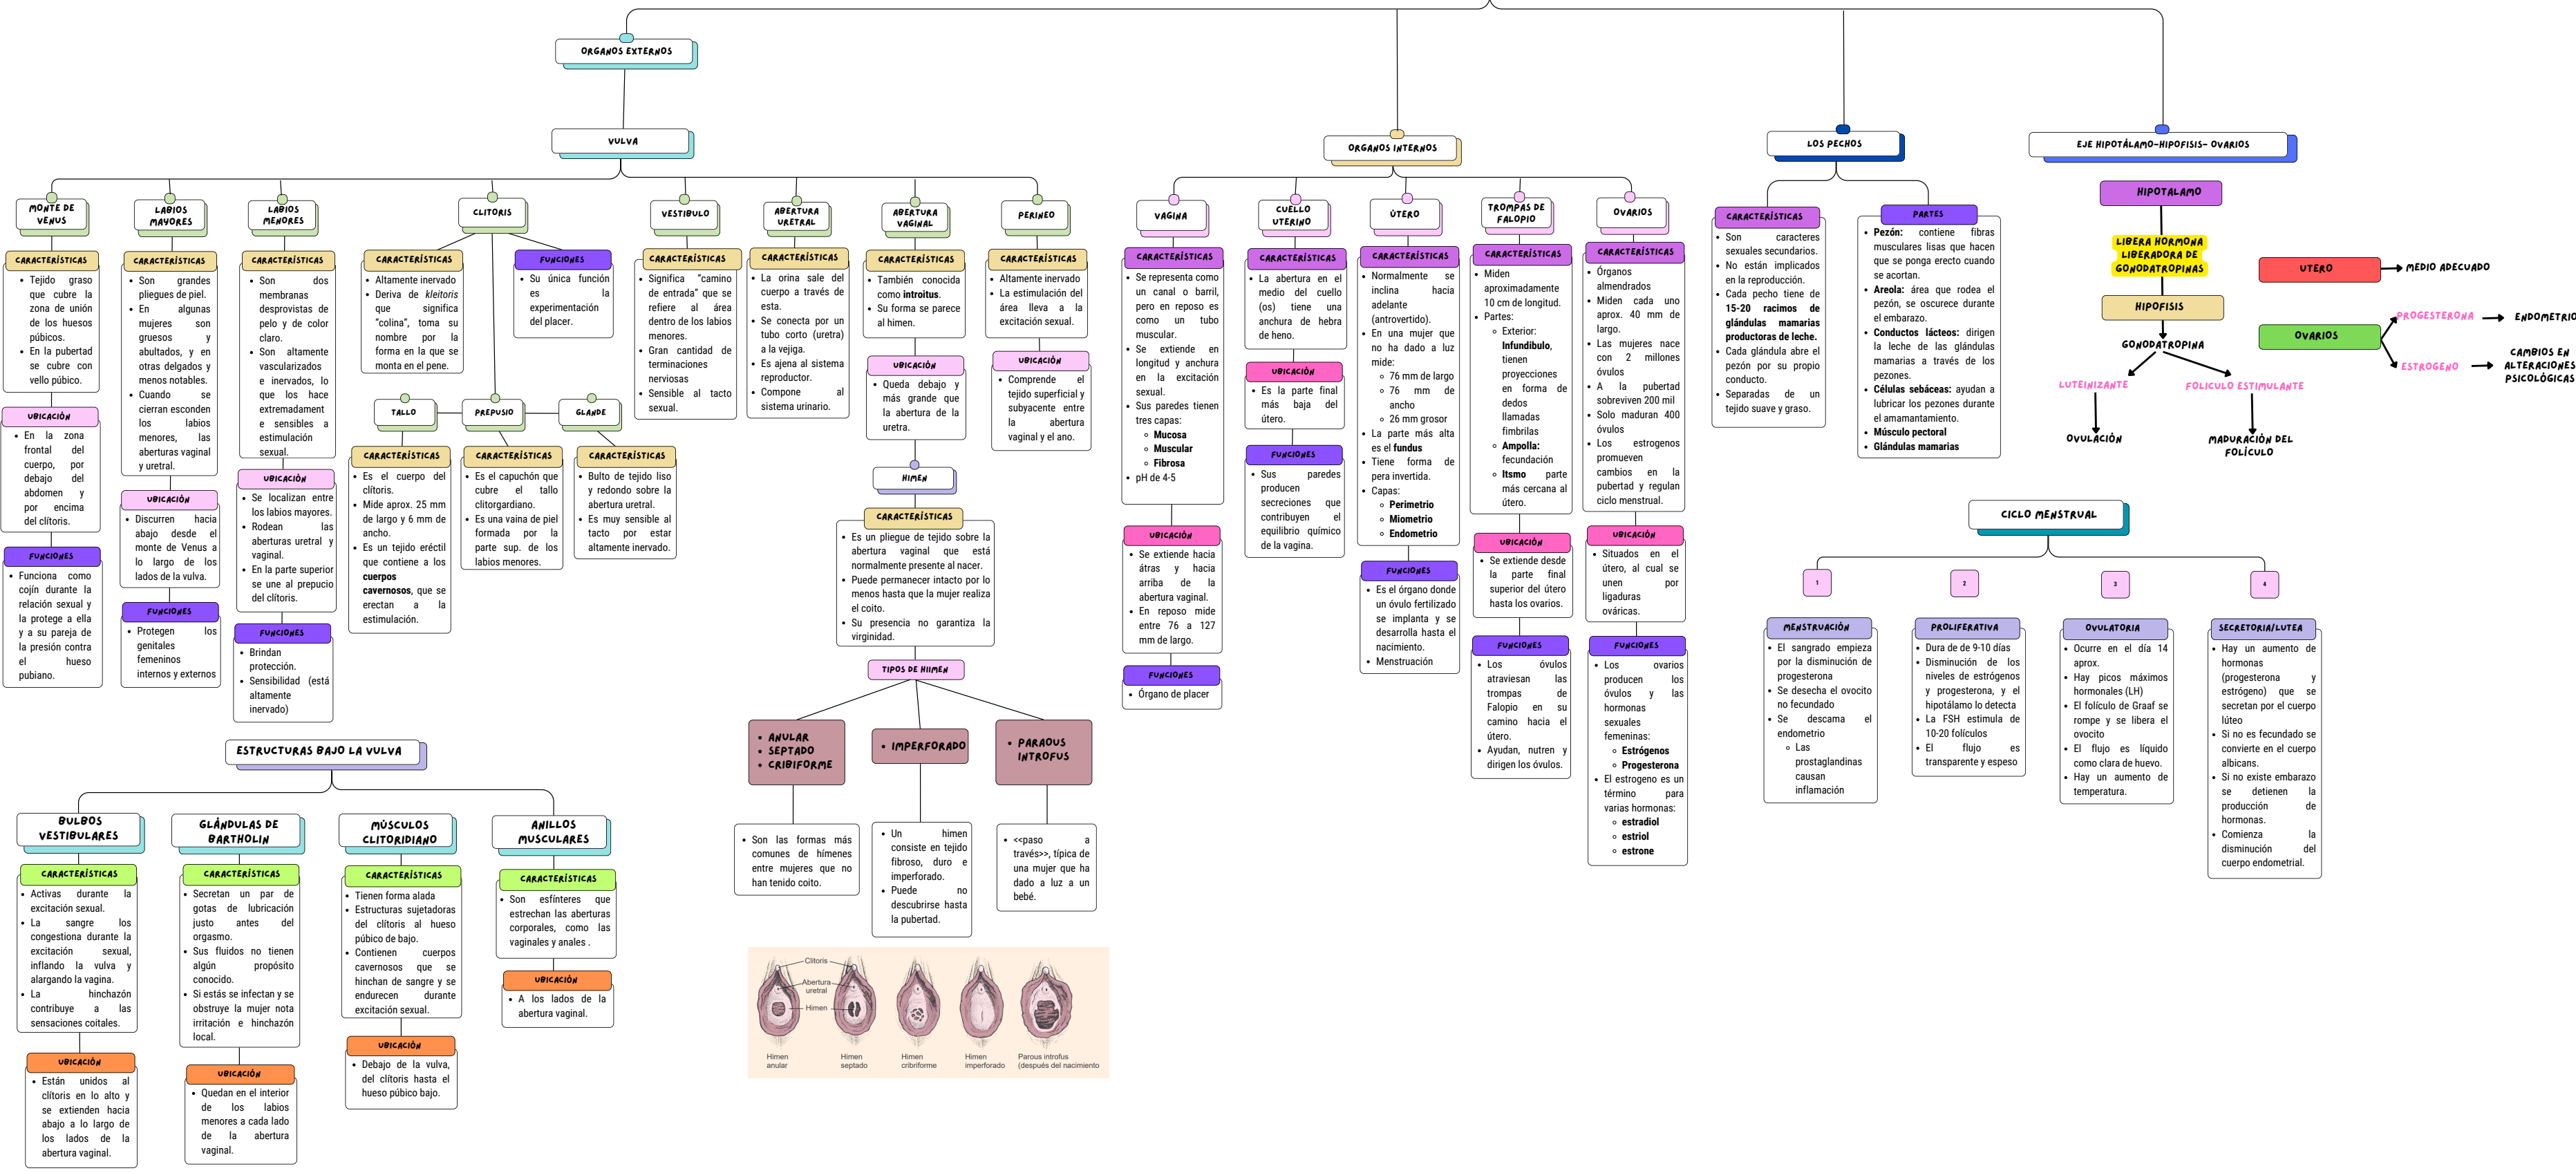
ORGANOS EXTERNOS

VULVA

MONTE DE VENUS

CARACTERÍSTICAS
- Tejido graso que cubre la zona de unión de los huesos púbicos.
- En la pubertad se cubre con vello púbico.

UBICACIÓN
- En la zona frontal del cuerpo, por debajo del abdomen y por encima del clítoris.

FUNCIONES
- Funciona como cojín durante la relación sexual y la protege a ella y a su pareja de la presión contra el hueso pubiano.

LABIOS MAYORES

CARACTERÍSTICAS
- Son grandes pliegues de piel.
- En algunas mujeres son gruesos y abultados, y en otras delgados y menos notables.
- Cuando se cierran esconden los labios menores, las aberturas vaginal y uretral.

UBICACIÓN
- Discurren hacia abajo desde el monte de Venus a lo largo de los lados de la vulva.

FUNCIONES
- Protegen los genitales femeninos internos y externos

LABIOS MENORES

CARACTERÍSTICAS
- Son dos membranas desprovistas de pelo y de color claro.
- Son altamente vascularizados e inervados, lo que los hace extremadamente sensibles a estimulación sexual.

UBICACIÓN
- Se localizan entre los labios mayores.
- Rodean las aberturas uretral y vaginal.
- En la parte superior se une al prepucio del clítoris.

FUNCIONES
- Brindan protección.
- Sensibilidad (está altamente inervado)

CLITORIS

CARACTERÍSTICAS
- Altamente inervado
- Deriva de kleitoris que significa "colina", toma su nombre por la forma en la que se monta en el pene.

FUNCIONES
- Su única función es la experimentación del placer.

TALLO

CARACTERÍSTICAS
- Es el cuerpo del clítoris.
- Mide aprox. 25 mm de largo y 6 mm de ancho.
- Es un tejido eréctil que contiene a los cuerpos cavernosos, que se erectan a la estimulación.

PREPUSIO

CARACTERÍSTICAS
- Es el capuchón que cubre el tallo clitorgardiano.
- Es una vaina de piel formada por la parte sup. de los labios menores.

GLANDE

CARACTERÍSTICAS
- Bulto de tejido liso y redondo sobre la abertura uretral.
- Es muy sensible al tacto por estar altamente inervado.

VESTIBULO

CARACTERÍSTICAS
- Significa "camino de entrada" que se refiere al área dentro de los labios menores.
- Gran cantidad de terminaciones nerviosas
- Sensible al tacto sexual.

ABERTURA URETRAL

CARACTERÍSTICAS
- La orina sale del cuerpo a través de esta.
- Se conecta por un tubo corto (uretra) a la vejiga.
- Es ajena al sistema reproductor.
- Compone al sistema urinario.

ABERTURA VAGINAL

CARACTERÍSTICAS
- También conocida como introitus.
- Su forma se parece al himen.

UBICACIÓN
- Queda debajo y más grande que la abertura de la uretra.

HIMEN

CARACTERÍSTICAS
- Es un pliegue de tejido sobre la abertura vaginal que está normalmente presente al nacer.
- Puede permanecer intacto por lo menos hasta que la mujer realiza el coito.
- Su presencia no garantiza la virginidad.

TIPOS DE HIMEN

- ANULAR
- SEPTADO
- CRIBIFORME

- IMPERFORADO

- PARAOUS INTROFUS

- Son las formas más comunes de hímenes entre mujeres que no han tenido coito.

- Un himen consiste en tejido fibroso, duro e imperforado.
- Puede no descubrirse hasta la pubertad.

- <<paso a través>>, típica de una mujer que ha dado a luz a un bebé.

Clitoris
Abertura uretral
Himen
Himen anular
Himen septado
Himen cribiforme
Himen imperforado
Parous introfus (después del nacimiento

PERINEO

CARACTERÍSTICAS
- Altamente inervado
- La estimulación del área lleva a la excitación sexual.

UBICACIÓN
- Comprende el tejido superficial y subyacente entre la abertura vaginal y el ano.

ESTRUCTURAS BAJO LA VULVA

BULBOS VESTIBULARES

CARACTERÍSTICAS
- Activas durante la excitación sexual.
- La sangre los congestiona durante la excitación sexual, inflando la vulva y alargando la vagina.
- La hinchazón contribuye a las sensaciones coitales.

UBICACIÓN
- Están unidos al clítoris en lo alto y se extienden hacia abajo a lo largo de los lados de la abertura vaginal.

GLÁNDULAS DE BARTHOLIN

CARACTERÍSTICAS
- Secretan un par de gotas de lubricación justo antes del orgasmo.
- Sus fluidos no tienen algún propósito conocido.
- Si estás se infectan y se obstruye la mujer nota irritación e hinchazón local.

UBICACIÓN
- Quedan en el interior de los labios menores a cada lado de la abertura vaginal.

MÚSCULOS CLITORIDIANO

CARACTERÍSTICAS
- Tienen forma alada
- Estructuras sujetadoras del clítoris al hueso púbico de bajo.
- Contienen cuerpos cavernosos que se hinchan de sangre y se endurecen durante excitación sexual.

UBICACIÓN
- Debajo de la vulva, del clítoris hasta el hueso púbico bajo.

ANILLOS MUSCULARES

CARACTERÍSTICAS
- Son esfínteres que estrechan las aberturas corporales, como las vaginales y anales .

UBICACIÓN
- A los lados de la abertura vaginal.

ORGANOS INTERNOS

VAGINA

CARACTERÍSTICAS
- Se representa como un canal o barril, pero en reposo es como un tubo muscular.
- Se extiende en longitud y anchura en la excitación sexual.
- Sus paredes tienen tres capas:
  - Mucosa
  - Muscular
  - Fibrosa
- pH de 4-5

UBICACIÓN
- Se extiende hacia átras y hacia arriba de la abertura vaginal.
- En reposo mide entre 76 a 127 mm de largo.

FUNCIONES
- Órgano de placer

CUELLO UTERINO

CARACTERÍSTICAS
- La abertura en el medio del cuello (os) tiene una anchura de una hebra de heno.

UBICACIÓN
- Es la parte final más baja del útero.

FUNCIONES
- Sus paredes producen secreciones que contribuyen el equilibrio químico de la vagina.

ÚTERO

CARACTERÍSTICAS
- Normalmente se inclina hacia adelante (antevertido).
- En una mujer que no ha dado a luz mide:
  - 76 mm de largo
  - 76 mm de ancho
  - 26 mm grosor
- La parte más alta es el fundus
- Tiene forma de pera invertida.
- Capas:
  - Perimetrio
  - Miometrio
  - Endometrio

FUNCIONES
- Es el órgano donde un óvulo fertilizado se implanta y se desarrolla hasta el nacimiento.
- Menstruación

TROMPAS DE FALOPIO

CARACTERÍSTICAS
- Miden aproximadamente 10 cm de longitud.
- Partes:
  - Exterior: Infundíbulo, tienen proyecciones en forma de dedos llamadas fimbrilas
  - Ampolla: fecundación
  - Itsmo parte más cercana al útero.

UBICACIÓN
- Se extiende desde la parte final superior del útero hasta los ovarios.

FUNCIONES
- Los óvulos atraviesan las trompas de Falopio en su camino hacia el útero.
- Ayudan, nutren y dirigen los óvulos.

OVARIOS

CARACTERÍSTICAS
- Órganos almendrados
- Miden cada uno aprox. 40 mm de largo.
- Las mujeres nace con 2 millones óvulos
- A la pubertad sobreviven 200 mil
- Solo maduran 400 óvulos
- Los estrogenos promueven cambios en la pubertad y regulan ciclo menstrual.

UBICACIÓN
- Situados en el útero, al cual se unen por ligaduras ováricas.

FUNCIONES
- Los ovarios producen los óvulos y las hormonas sexuales femeninas:
  - Estrógenos
  - Progesterona
- El estrogeno es un término para varias hormonas:
  - estradiol
  - estriol
  - estrone

LOS PECHOS

CARACTERÍSTICAS
- Son caracteres sexuales secundarios.
- No están implicados en la reproducción.
- Cada pecho tiene de 15-20 racimos de glándulas mamarias productoras de leche.
- Cada glándula abre el pezón por su propio conducto.
- Separadas de un tejido suave y graso.

PARTES
- Pezón: contiene fibras musculares lisas que hacen que se ponga erecto cuando se acortan.
- Areola: área que rodea el pezón, se oscurece durante el embarazo.
- Conductos lácteos: dirigen la leche de las glándulas mamarias a través de los pezones.
- Células sebáceas: ayudan a lubricar los pezones durante el amamantamiento.
- Músculo pectoral
- Glándulas mamarias

EJE HIPOTÁLAMO-HIPOFISIS- OVARIOS

HIPOTALAMO
LIBERA HORMONA LIBERADORA DE GONODATROPINAS
HIPOFISIS
GONODATROPINA
LUTEINIZANTE
OVULACIÓN
FOLICULO ESTIMULANTE
MADURACIÓN DEL FOLICULO

UTERO → MEDIO ADECUADO
OVARIOS
PROGESTERONA → ENDOMETRIO
ESTROGENO → CAMBIOS EN ALTERACIONES PSICOLÓGICAS

CICLO MENSTRUAL

1
MENSTRUACIÓN
- El sangrado empieza por la disminución de progesterona
- Se desecha el ovocito no fecundado
- Se descama el endometrio
  - Las prostaglandinas causan inflamación

2
PROLIFERATIVA
- Dura de de 9-10 días
- Disminución de los niveles de estrógenos y progesterona, y el hipotálamo lo detecta
- La FSH estimula de 10-20 folículos
- El flujo es transparente y espeso

3
OVULATORIA
- Ocurre en el día 14 aprox.
- Hay picos máximos hormonales (LH)
- El folículo de Graaf se rompe y se libera el ovocito
- El flujo es líquido como clara de huevo.
- Hay un aumento de temperatura.

4
SECRETORIA/LUTEA
- Hay un aumento de hormonas (progesterona y estrógeno) que se secretan por el cuerpo lúteo
- Si no es fecundado se convierte en el cuerpo albicans.
- Si no existe embarazo se detienen la producción de hormonas.
- Comienza la disminución del cuerpo endometrial.